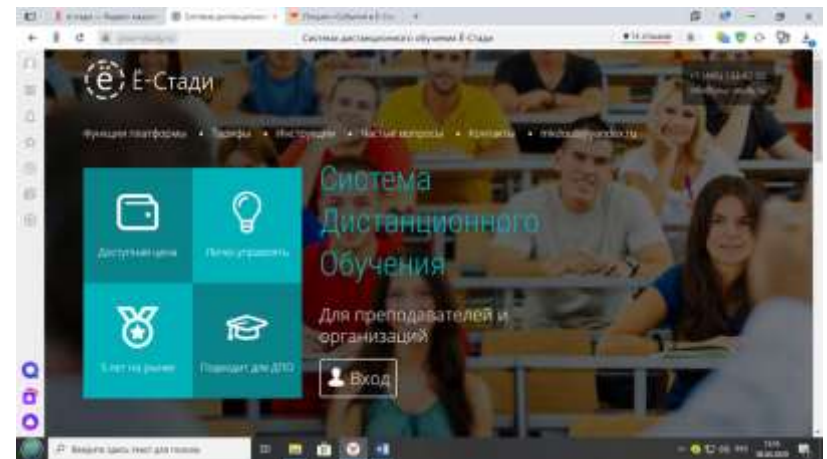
Система дистанционного обучения Е-Стади

Е-Стади

Функции платформы • Тарифы • Инструкции • Частые вопросы • Контакты • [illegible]@yandex.ru

Доступная цена

Легко управлять

5 лет на рынке

Подходит для ДПО

Система Дистанционного Обучения

Для преподавателей и организаций

Вход

Введите здесь текст для поиска